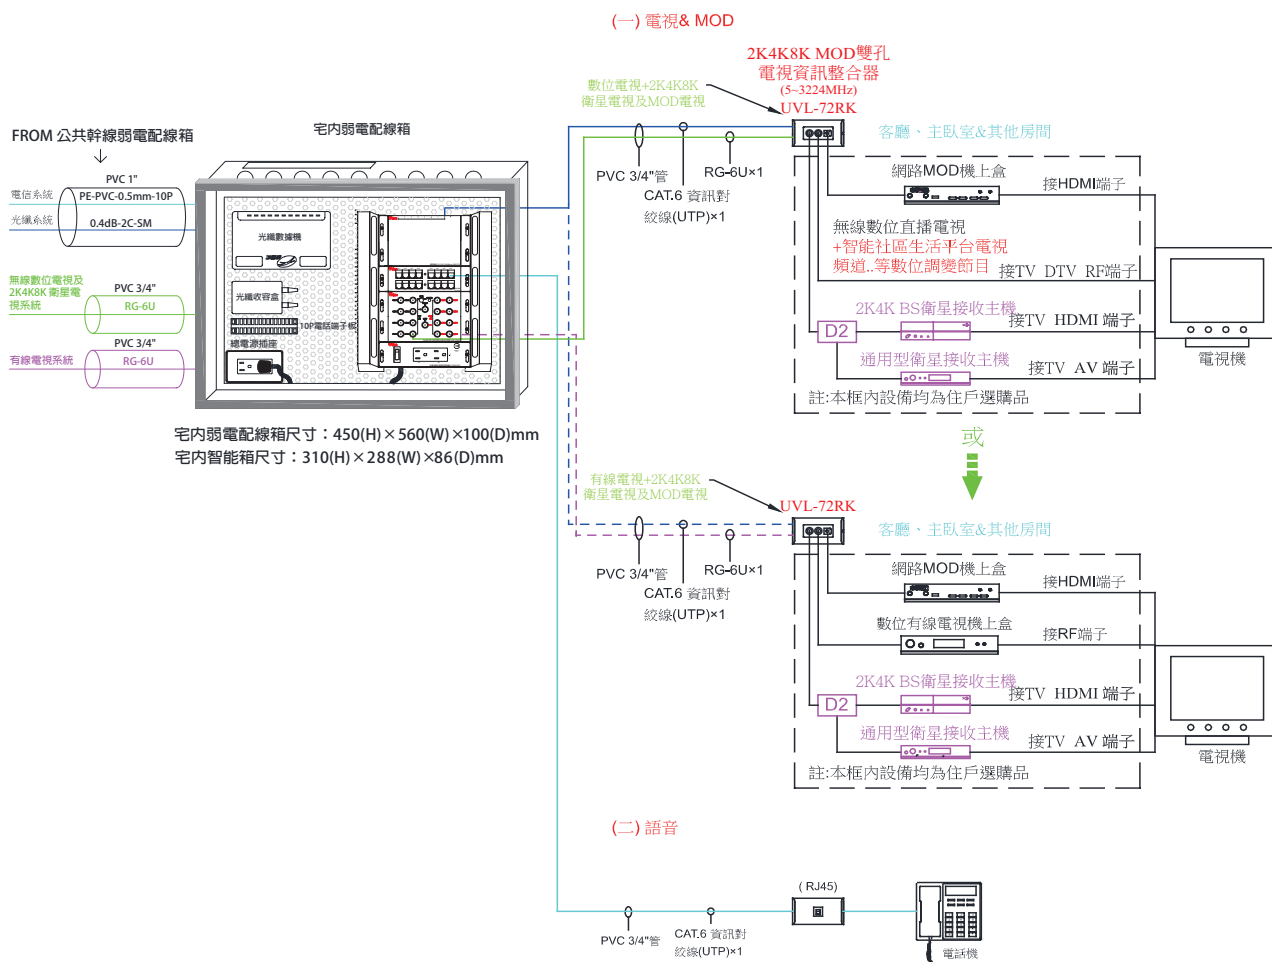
(一) 電視& MOD

2K4K8K MOD雙孔
電視資訊整合器
(5~3224MHz)
UVL-72RK

數位電視+2K4K8K
衛星電視及MOD電視

FROM 公共幹線弱電配線箱

宅內弱電配線箱

PVC 1"
PE-PVC-0.5mm-10P
電信系統
光纖系統
0.4dB-2C-SM

無線數位電視及2K4K8K 衛星電視系統
PVC 3/4"
RG-6U

有線電視系統
PVC 3/4"
RG-6U

光纖數據機
光纖收容盒
10P電話端子板
總電源插座

PVC 3/4"管
RG-6U×1
CAT.6 資訊對絞線(UTP)×1

客廳、主臥室&其他房間
網路MOD機上盒
接HDMI端子
無線數位直播電視
+智能社區生活平台電視
頻道..等數位調變節目
接TV DTV RF端子
2K4K BS衛星接收主機
接TV HDMI 端子
D2
通用型衛星接收主機
接TV AV 端子
註:本框內設備均為住戶選購品
電視機

宅內弱電配線箱尺寸：450(H)×560(W)×100(D)mm
宅內智能箱尺寸：310(H)×288(W)×86(D)mm

或

有線電視+2K4K8K
衛星電視及MOD電視
UVL-72RK

PVC 3/4"管
RG-6U×1
CAT.6 資訊對絞線(UTP)×1

客廳、主臥室&其他房間
網路MOD機上盒
接HDMI端子
數位有線電視機上盒
接RF端子
2K4K BS衛星接收主機
接TV HDMI 端子
D2
通用型衛星接收主機
接TV AV 端子
註:本框內設備均為住戶選購品
電視機

(二) 語音

( RJ45)
PVC 3/4"管
CAT.6 資訊對絞線(UTP)×1
電話機